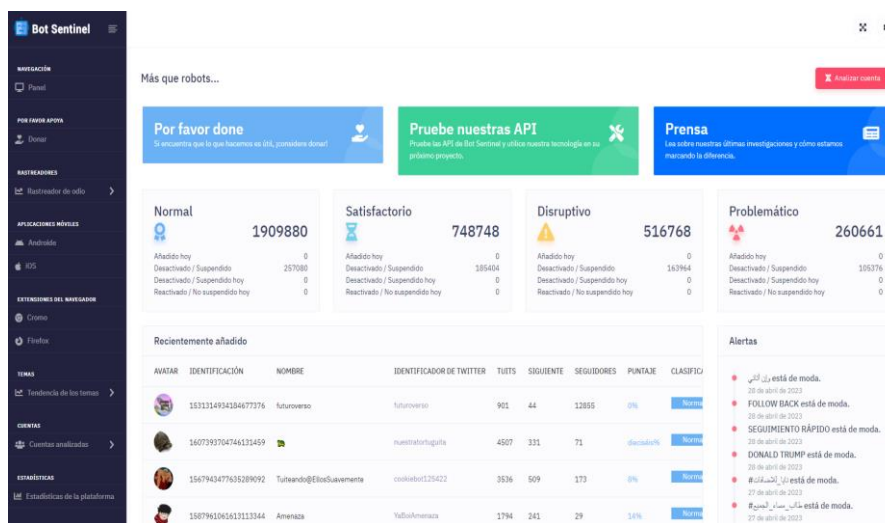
Bot Sentinel

NAVEGACIÓN
Panel

POR FAVOR APOYA
Donar

RASTREADORES
Rastreador de odio

APLICACIONES MÓVILES
Androide
iOS

EXTENSIONES DEL NAVEGADOR
Cromo
Firefox

TEMAS
Tendencia de los temas

CUENTAS
Cuentas analizadas

ESTADÍSTICAS
Estadísticas de la plataforma

Más que robots...

Analizar cuenta

Por favor done
Si encuentra que lo que hacemos es útil, ¡considere donar!

Pruebe nuestras API
Pruebe las API de Bot Sentinel y utilice nuestra tecnología en su próximo proyecto.

Prensa
Lea sobre nuestras últimas investigaciones y cómo estamos marcando la diferencia.

Normal
1909880
Añadido hoy 0
Desactivado / Suspendido 257080
Desactivado / Suspendido hoy 0
Reactivado / No suspendido hoy 0

Satisfactorio
748748
Añadido hoy 0
Desactivado / Suspendido 185404
Desactivado / Suspendido hoy 0
Reactivado / No suspendido hoy 0

Disruptivo
516768
Añadido hoy 0
Desactivado / Suspendido 163964
Desactivado / Suspendido hoy 0
Reactivado / No suspendido hoy 0

Problemático
260661
Añadido hoy 0
Desactivado / Suspendido 105376
Desactivado / Suspendido hoy 0
Reactivado / No suspendido hoy 0

Recientemente añadido

| AVATAR | IDENTIFICACIÓN | NOMBRE | IDENTIFICADOR DE TWITTER | TUITS | SIGUIENTE | SEGUIDORES | PUNTAJE | CLASIFICA |
|---|---|---|---|---|---|---|---|---|
| | 1531314934184677376 | futuroverso | futuroverso | 901 | 44 | 12855 | 0% | Norma |
| | 1607393704746131459 | | nuestratortuguita | 4507 | 331 | 71 | diecisés% | Norma |
| | 1567943477635289092 | Tuiteando@EllosSuavemente | cookiebot125422 | 3536 | 509 | 173 | 0% | Norma |
| | 1587961061613113344 | Amenaza | YaBoiAmenaza | 1794 | 241 | 29 | 14% | Norma |

Alertas
ولي الثاني está de moda.
28 de abril de 2023
FOLLOW BACK está de moda.
28 de abril de 2023
SEGUIMIENTO RÁPIDO está de moda.
28 de abril de 2023
DONALD TRUMP está de moda.
28 de abril de 2023
#ليلا_للصفقات está de moda.
27 de abril de 2023
#خالب_سماء_الجمع está de moda.
27 de abril de 2023